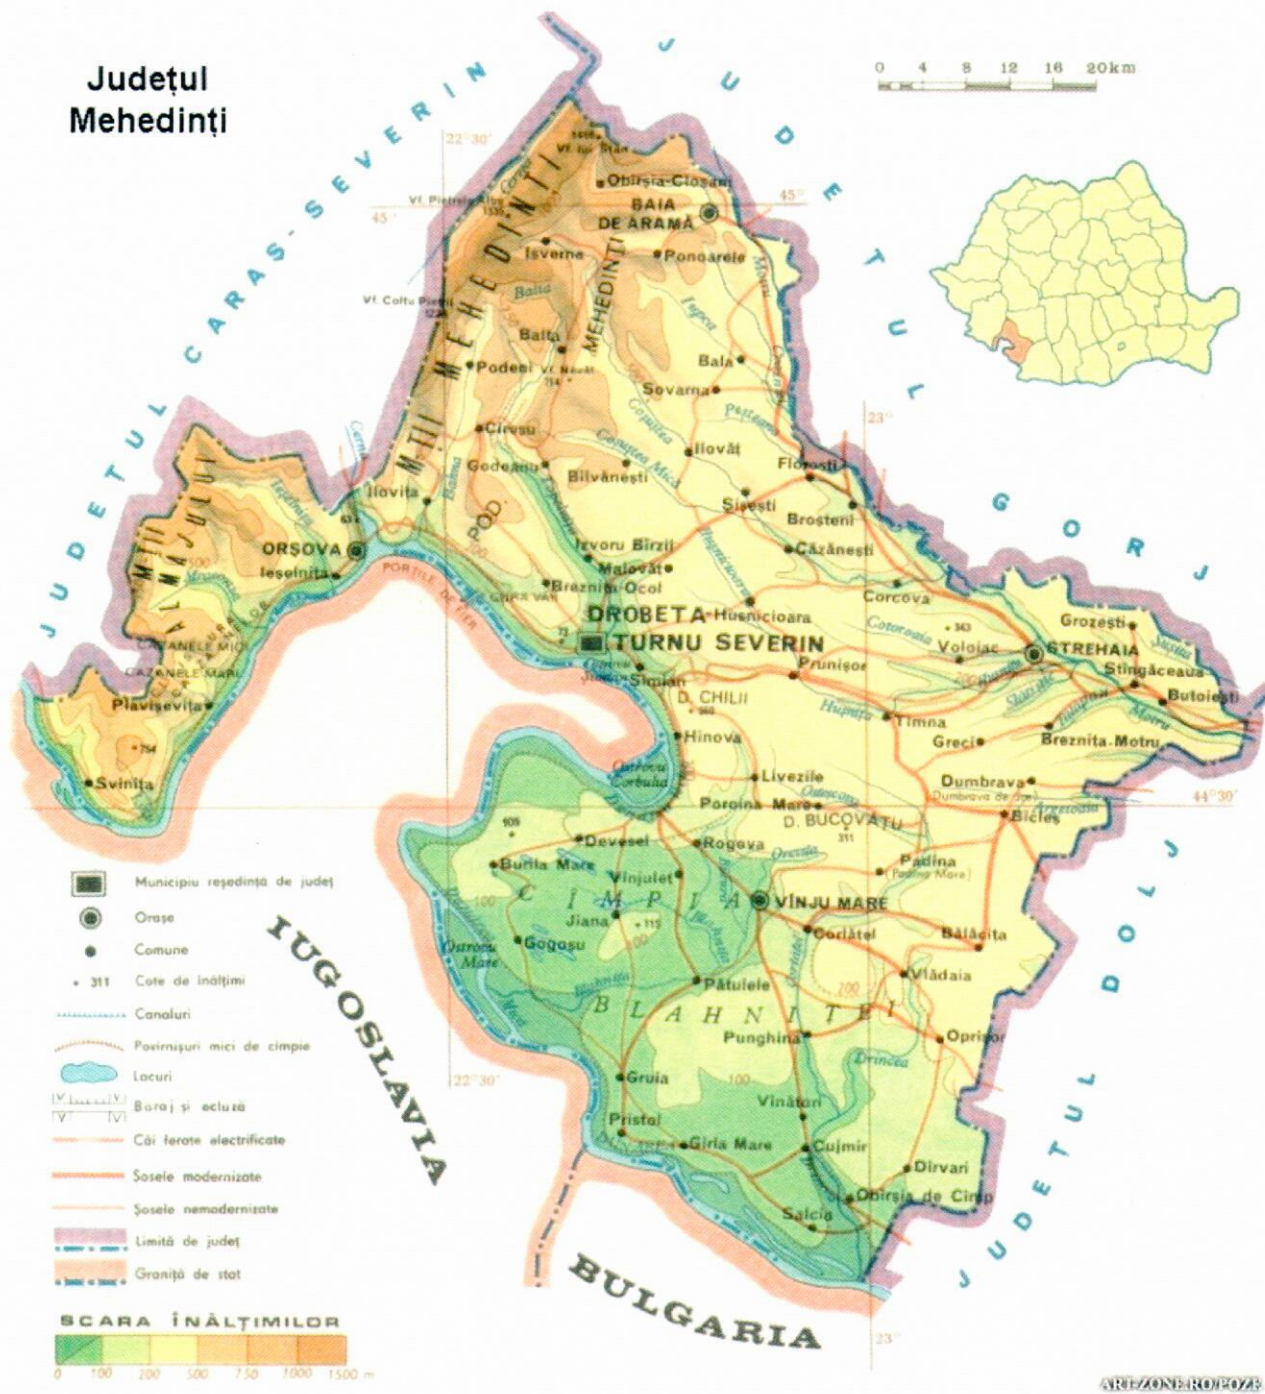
Județul Mehedinți

0 4 8 12 16 20km

JUDEȚUL CARAȘ-SEVERIN

JUDEȚUL GORJ

JUDEȚUL DOLJ

IUGOSLAVIA

BULGARIA

MȚII MEHEDINȚI

MȚII ALMĂJULUI

PODIȘUL MEHEDINȚI

POD.

CÎMPIA BLAHNIȚEI

PORȚILE DE FIER

D. CHILII

D. BUCOVĂȚU

Vf. lui Stan

Vf. Pietrele Albe

Vf. Colțu Pietrii

Obîrșia-Cloșani

BAIA DE ARAMĂ

Isverna

Ponoarele

Balta

Podeni

Bala

Sovarna

Cireșu

Godeanu

Bîlvănești

Ilovăț

Floresti

Ilovița

Șișești

Broșteni

ORȘOVA

Ieșelnița

Izvoru Bîrzii

Malovăț

Căzănești

Breznița Ocol

Corcova

DROBETA-TURNU SEVERIN

Husnicioara

Grozești

STREHAIA

Voloiac

Stîngăceaua

Butoiești

Prunișor

Șimian

Tîmna

Greci

Breznița-Motru

Hinova

Livezile

Dumbrava

Poroina Mare

Bîcleș

Devesel

Rogova

Burila Mare

Vînjulet

Padina

VÎNJU MARE

Jiana

Gogoșu

Corlățel

Bălăcița

Vlădaia

Pătulele

Punghina

Oprișor

Gruia

Vînători

Pristol

Gîrla Mare

Cujmir

Dîrvari

Obîrșia de Cîmp

Salcia

Cazanele Mici

Cazanele Mari

Plavișevița

Svinița

Ostrovu Corbului

Ostrovu Mare

Dunărea

Cerna

Motru

Coșuștea

Cotoroaia

Hușnița

Drincea

22°30'

45°

23°

44°30'

Municipiu reședința de județ

Orașe

Comune

311 Cote de înălțimi

Canaluri

Povirnișuri mici de cîmpie

Lacuri

Baraj și ecluză

Căi ferate electrificate

Șosele modernizate

Șosele nemodernizate

Limită de județ

Graniță de stat

SCARA ÎNĂLȚIMILOR

0 100 200 500 750 1000 1500 m

ARTZONE.RO/POZE